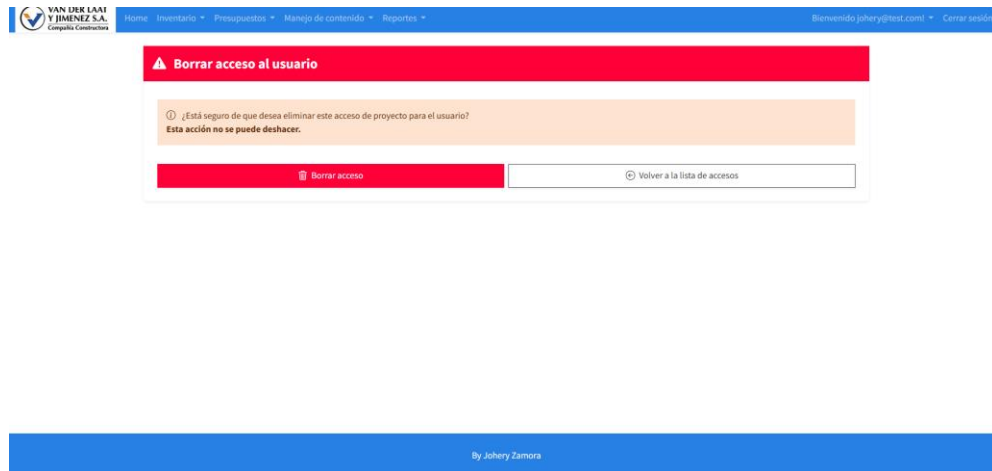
VAN DER LAAT Y JIMENEZ S.A.
Compañía Constructora

Home Inventario Presupuestos Manejo de contenido Reportes

Bienvenido johery@test.com! Cerrar sesión

Borrar acceso al usuario

¿Está seguro de que desea eliminar este acceso de proyecto para el usuario?
Esta acción no se puede deshacer.

Borrar acceso

Volver a la lista de accesos

By Johery Zamora